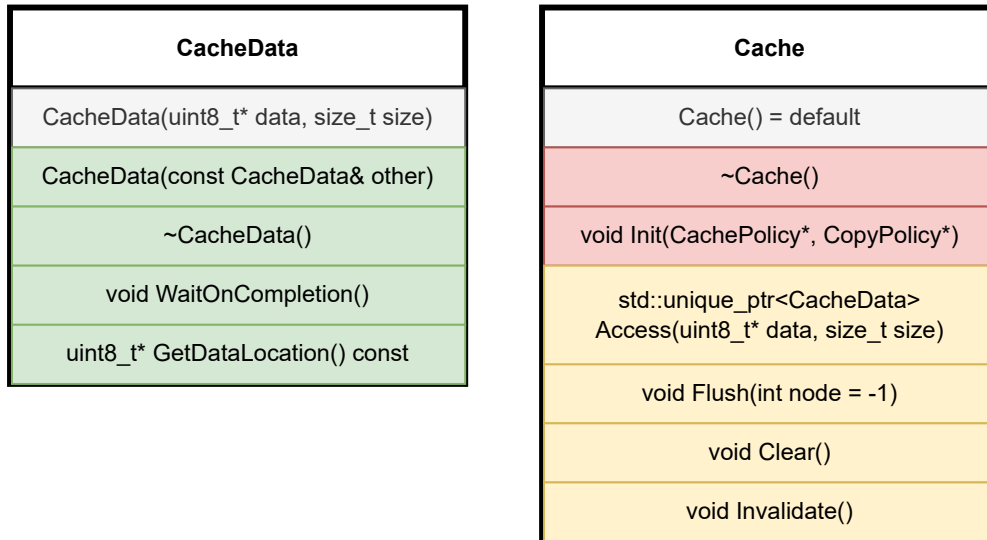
| CacheData |
|---|
| CacheData(uint8_t* data, size_t size) |
| CacheData(const CacheData& other) |
| ~CacheData() |
| void WaitOnCompletion() |
| uint8_t* GetDataLocation() const |

| Cache |
|---|
| Cache() = default |
| ~Cache() |
| void Init(CachePolicy*, CopyPolicy*) |
| std::unique_ptr<CacheData> Access(uint8_t* data, size_t size) |
| void Flush(int node = -1) |
| void Clear() |
| void Invalidate() |